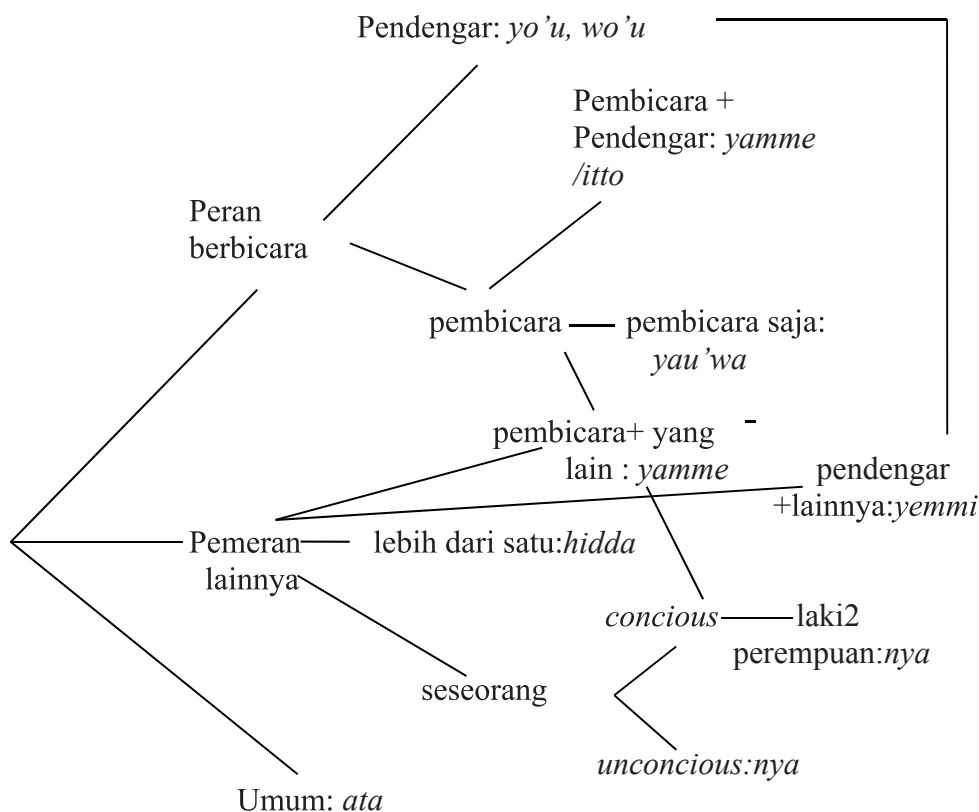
Pendengar: *yo'u, wo'u*

Pembicara + Pendengar: *yamme /itto*

Peran berbicara

pembicara

pembicara saja: *yau'wa*

pembicara+ yang lain : *yamme*

pendengar +lainnya:*yemmi*

Pemeran lainnya

lebih dari satu:*hidda*

*concious*

laki2

perempuan:*nya*

seseorang

*unconcious:nya*

Umum: *ata*